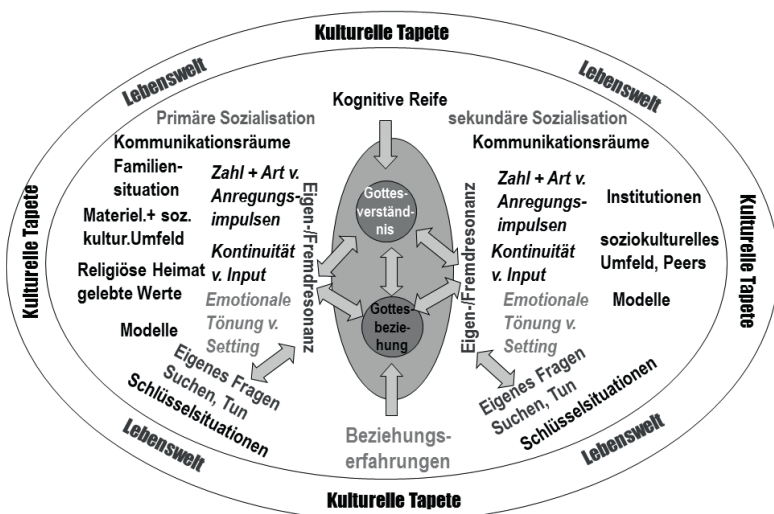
Kulturelle Tapete

Lebenswelt

Lebenswelt

Primäre Sozialisation

Kognitive Reife

sekundäre Sozialisation

Kommunikationsräume

Kommunikationsräume

Familiensituation

Materiel.+ soz. kultur.Umfeld

Religiöse Heimat gelebte Werte

Modelle

Zahl + Art v. Anregungsimpulsen

Kontinuität v. Input

Emotionale Tönung v. Setting

Eigen-/Fremdresonanz

Gottesverständnis

Gottesbeziehung

Eigen-/Fremdresonanz

Zahl + Art v. Anregungsimpulsen

Kontinuität v. Input

Emotionale Tönung v. Setting

Institutionen

soziokulturelles Umfeld, Peers

Modelle

Kulturelle Tapete

Kulturelle Tapete

Eigenes Fragen Suchen, Tun

Schlüsselsituationen

Eigenes Fragen Suchen, Tun

Schlüsselsituationen

Beziehungserfahrungen

Lebenswelt

Lebenswelt

Kulturelle Tapete